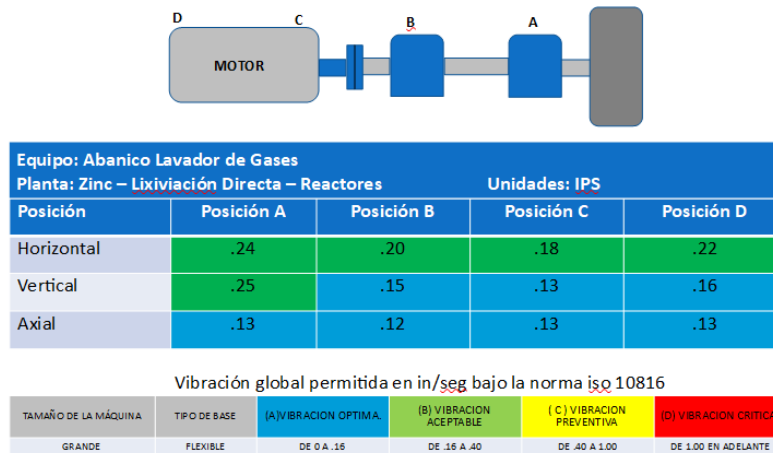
D C B A

MOTOR

Equipo: Abanico Lavador de Gases
Planta: Zinc – Lixiviación Directa – Reactores Unidades: IPS

| Posición | Posición A | Posición B | Posición C | Posición D |
|---|---|---|---|---|
| Horizontal | .24 | .20 | .18 | .22 |
| Vertical | .25 | .15 | .13 | .16 |
| Axial | .13 | .12 | .13 | .13 |

Vibración global permitida en in/seg bajo la norma iso 10816

| TAMAÑO DE LA MÁQUINA | TIPO DE BASE | (A)VIBRACION OPTIMA. | (B) VIBRACION ACEPTABLE | ( C ) VIBRACION PREVENTIVA | (D) VIBRACION CRITICA |
|---|---|---|---|---|---|
| GRANDE | FLEXIBLE | DE 0 A .16 | DE .16 A .40 | DE .40 A 1.00 | DE 1.00 EN ADELANTE |